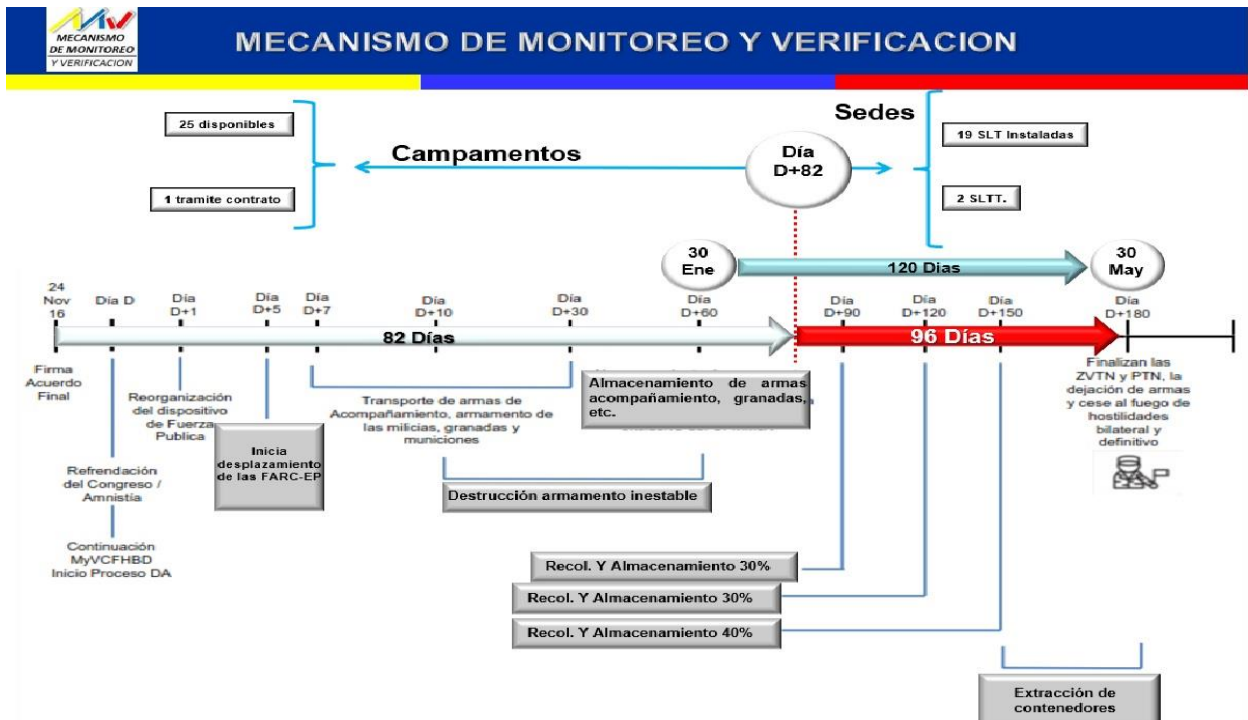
MECANISMO DE MONITOREO Y VERIFICACION

MECANISMO DE MONITOREO Y VERIFICACION

25 disponibles

1 tramite contrato

Campamentos

Día D+82

Sedes

19 SLT Instaladas

2 SLTT.

30 Ene

120 Dias

30 May

24 Nov 16

Día D

Día D+1

Día D+5

Día D+7

Día D+10

Día D+30

Día D+60

82 Días

Día D+90

Día D+120

Día D+150

96 Días

Día D+180

Firma Acuerdo Final

Reorganización del dispositivo de Fuerza Publica

Inicia desplazamiento de las FARC-EP

Transporte de armas de Acompañamiento, armamento de las milicias, granadas y municiones

Almacenamiento de armas acompañamiento, granadas, etc.

Finalizan las ZVTN y PTN, la dejación de armas y cese al fuego de hostilidades bilateral y definitivo

Refrendación del Congreso / Amnistía

Continuación MyVCFHBD Inicio Proceso DA

Destrucción armamento inestable

Recol. Y Almacenamiento 30%

Recol. Y Almacenamiento 30%

Recol. Y Almacenamiento 40%

Extracción de contenedores